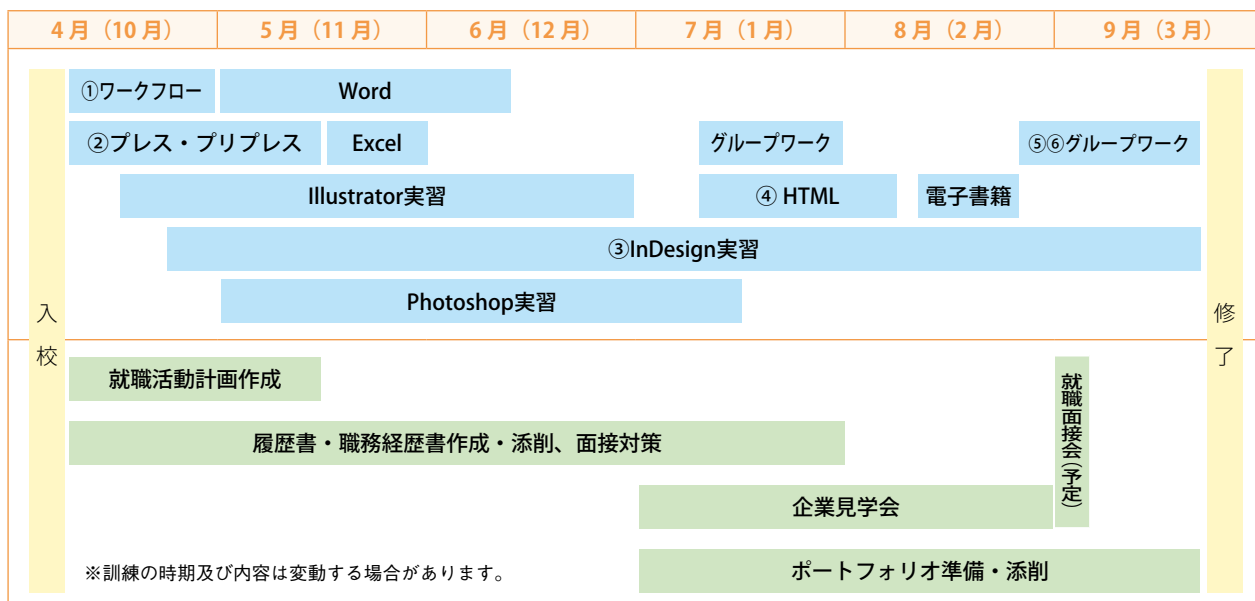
| 4月（10月） | 5月（11月） | 6月（12月） | 7月（1月） | 8月（2月） | 9月（3月） |
|---|---|---|---|---|---|

入校

①ワークフロー
Word
②プレス・プリプレス
Excel
グループワーク
⑤⑥グループワーク
Illustrator実習
④ HTML
電子書籍
③InDesign実習
Photoshop実習

修了

就職活動計画作成
履歴書・職務経歴書作成・添削、面接対策
就職面接会（予定）
企業見学会
※訓練の時期及び内容は変動する場合があります。
ポートフォリオ準備・添削